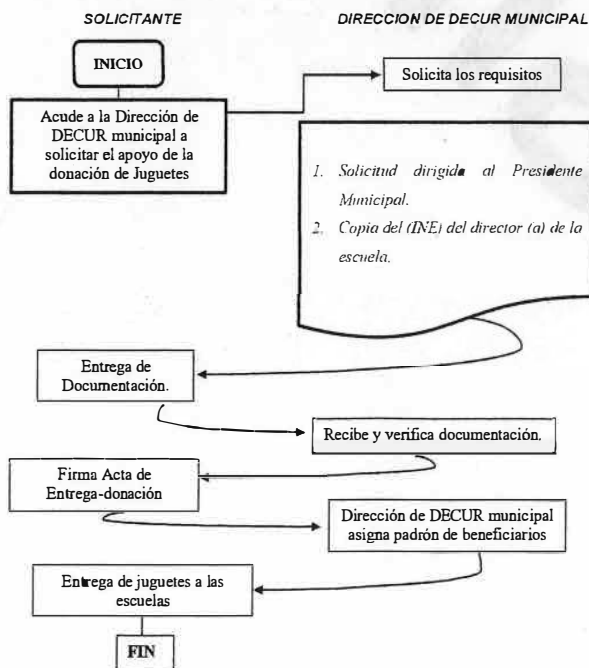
SOLICITANTE

DIRECCION DE DECUR MUNICIPAL

INICIO

Acude a la Dirección de DECUR municipal a solicitar el apoyo de la donación de Juguetes

Solicita los requisitos

1. Solicitud dirigida al Presidente Municipal.
2. Copia del (INE) del director (a) de la escuela.

Entrega de Documentación.

Recibe y verifica documentación.

Firma Acta de Entrega-donación

Dirección de DECUR municipal asigna padrón de beneficiarios

Entrega de juguetes a las escuelas

FIN